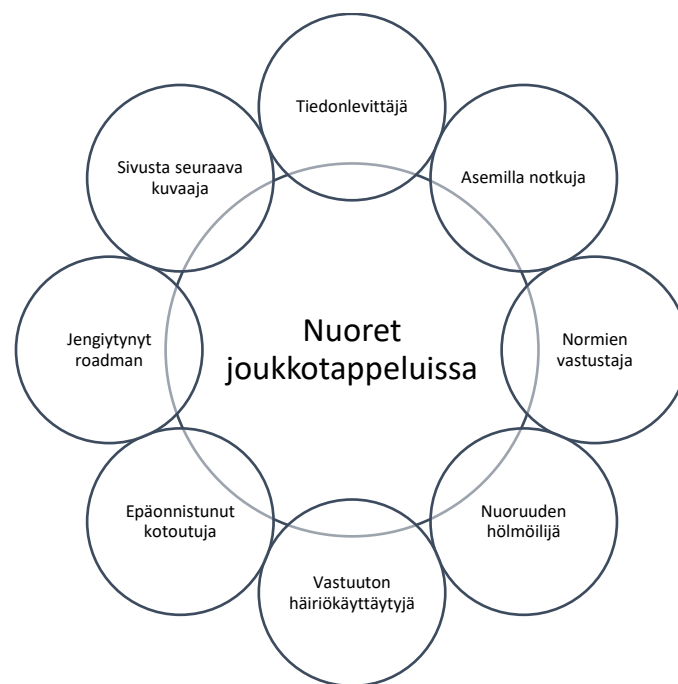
Nuoret joukkotappeluissa

Tiedonlevittäjä

Asemilla notkuja

Normien vastustaja

Nuoruuden hölmöilijä

Vastuuton häiriökäyttäytyjä

Epäonnistunut kotoutuja

Jengiytynyt roadman

Sivusta seuraava kuvaaja